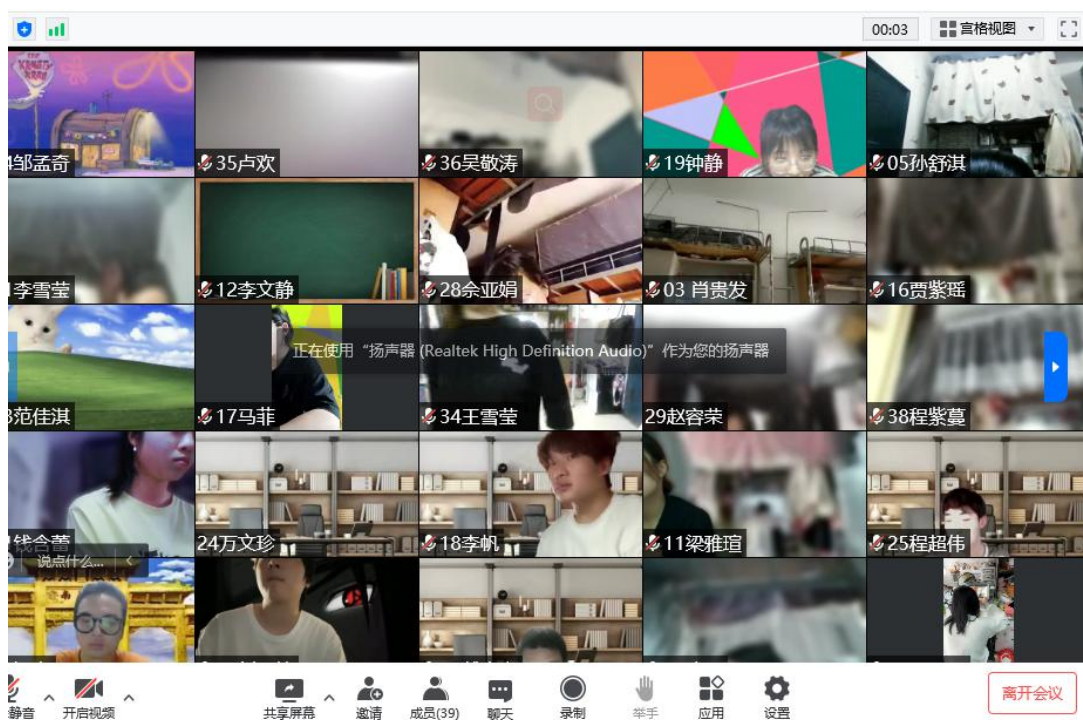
00:03 宫格视图

4邹孟奇
35卢欢
36吴敬涛
19钟静
05孙舒淇
1李雪莹
12李文静
28佘亚娟
03 肖贵发
16贾紫瑶

正在使用“扬声器 (Realtek High Definition Audio)”作为您的扬声器

3范佳淇
17马菲
34王雪莹
29赵容荣
38程紫蔓
钱合蕾
说点什么...
24万文珍
18李帆
11梁雅瑄
25程超伟

静音
开启视频
共享屏幕
邀请
成员(39)
聊天
录制
举手
应用
设置
离开会议